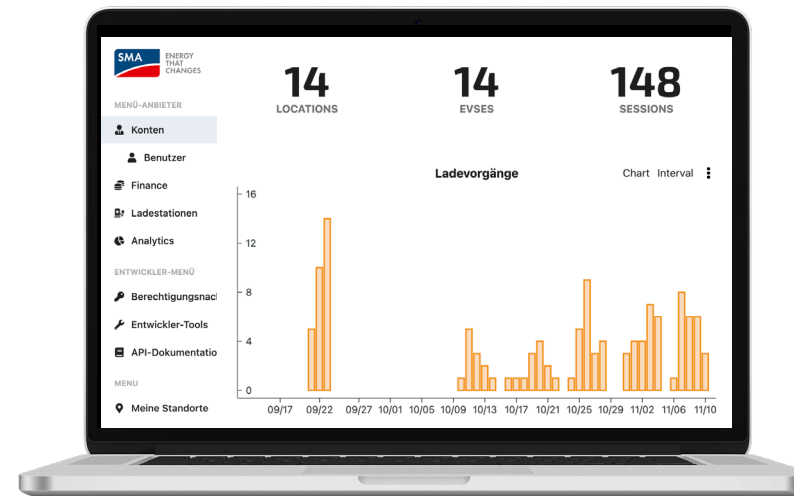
SMA ENERGY THAT CHANGES

MENÜ-ANBIETER

Konten

Benutzer

Finance

Ladestationen

Analytics

ENTWICKLER-MENÜ

Berechtigungsnac

Entwickler-Tools

API-Dokumentatio

MENU

Meine Standorte

14
LOCATIONS

14
EVSES

148
SESSIONS

Ladevorgänge

Chart Interval

16
12
8
4
0

09/17 09/22 09/27 10/01 10/05 10/09 10/13 10/17 10/21 10/25 10/29 11/02 11/06 11/10